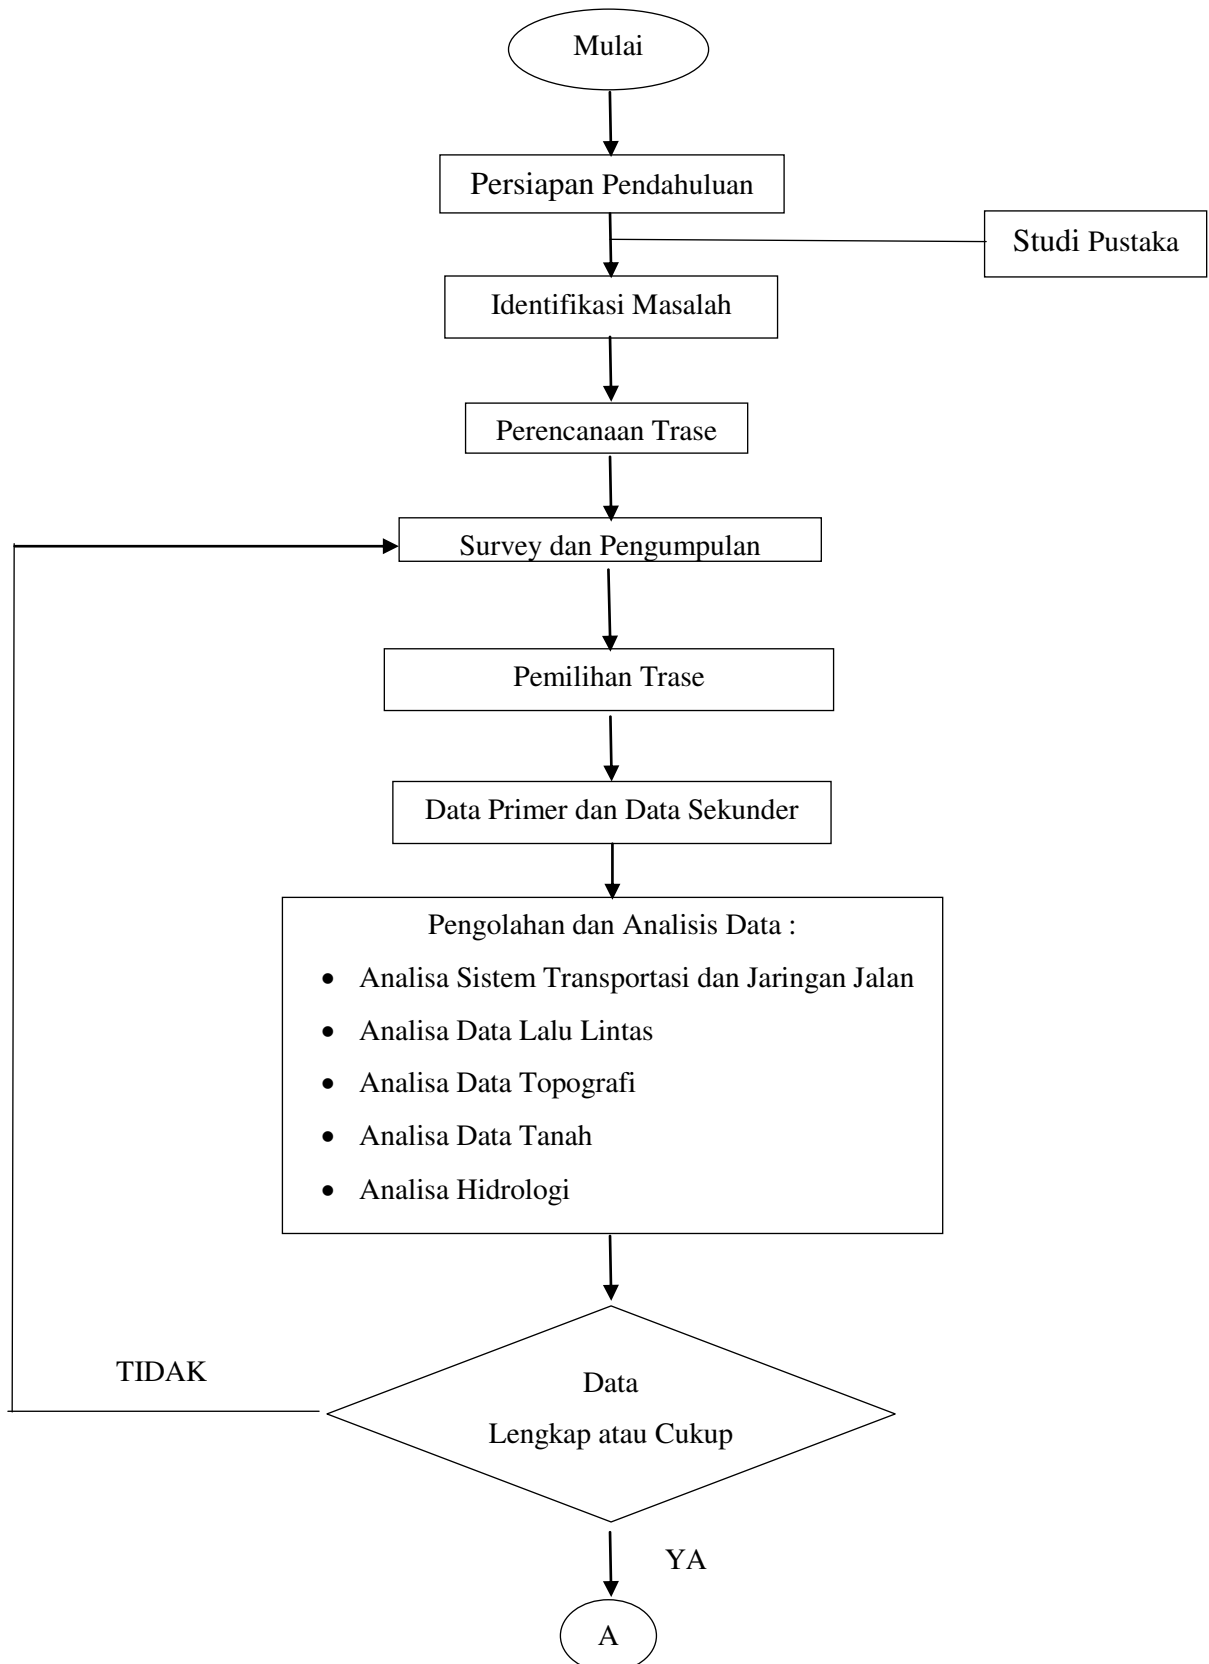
Mulai

Persiapan Pendahuluan

Studi Pustaka

Identifikasi Masalah

Perencanaan Trase

Survey dan Pengumpulan

Pemilihan Trase

Data Primer dan Data Sekunder

Pengolahan dan Analisis Data :

- Analisa Sistem Transportasi dan Jaringan Jalan
- Analisa Data Lalu Lintas
- Analisa Data Topografi
- Analisa Data Tanah
- Analisa Hidrologi

TIDAK

Data
Lengkap atau Cukup

YA

A